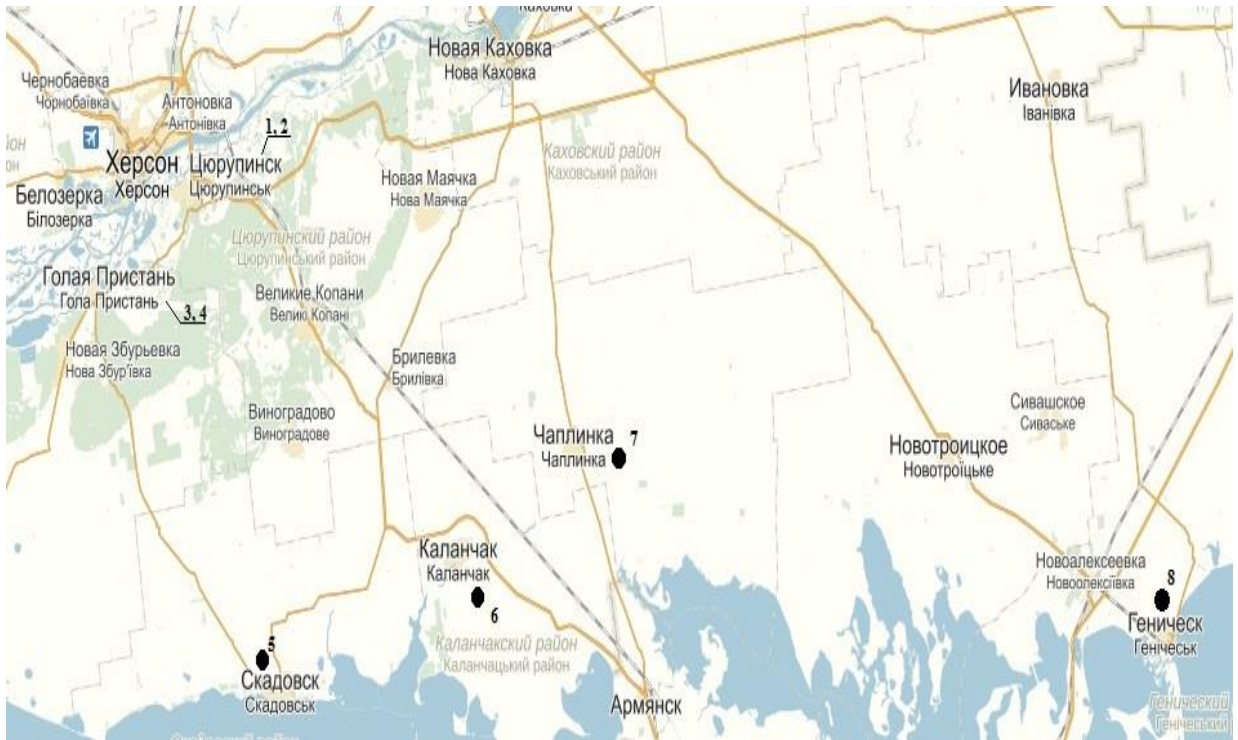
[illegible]
Новая Каховка
Нова Каховка
Чернобаевка
Чорнобаївка
Антоновка
Антонівка
1, 2
Херсон
Херсон
Цюрупинск
Цюрупинськ
Белозерка
Білозерка
Каховский район
Каховський район
Новая Маячка
Нова Маячка
Ивановка
Іванівка
Цюрупинский район
Цюрупинський район
Голая Пристань
Гола Пристань
3, 4
Великие Копани
Великі Копані
Новая Збурьевка
Нова Збур'ївка
Брилевка
Брилівка
Виноградово
Виноградове
Чаплинка
Чаплинка
7
Сивашское
Сиваське
Новотроицкое
Новотроїцьке
Каланчак
Каланчак
6
Каланчакский район
Каланчацький район
Новоалексеевка
Новоолексіївка
8
Геническ
Генічеськ
5
Скадовск
Скадовськ
Армянск
Генический
Генічеський